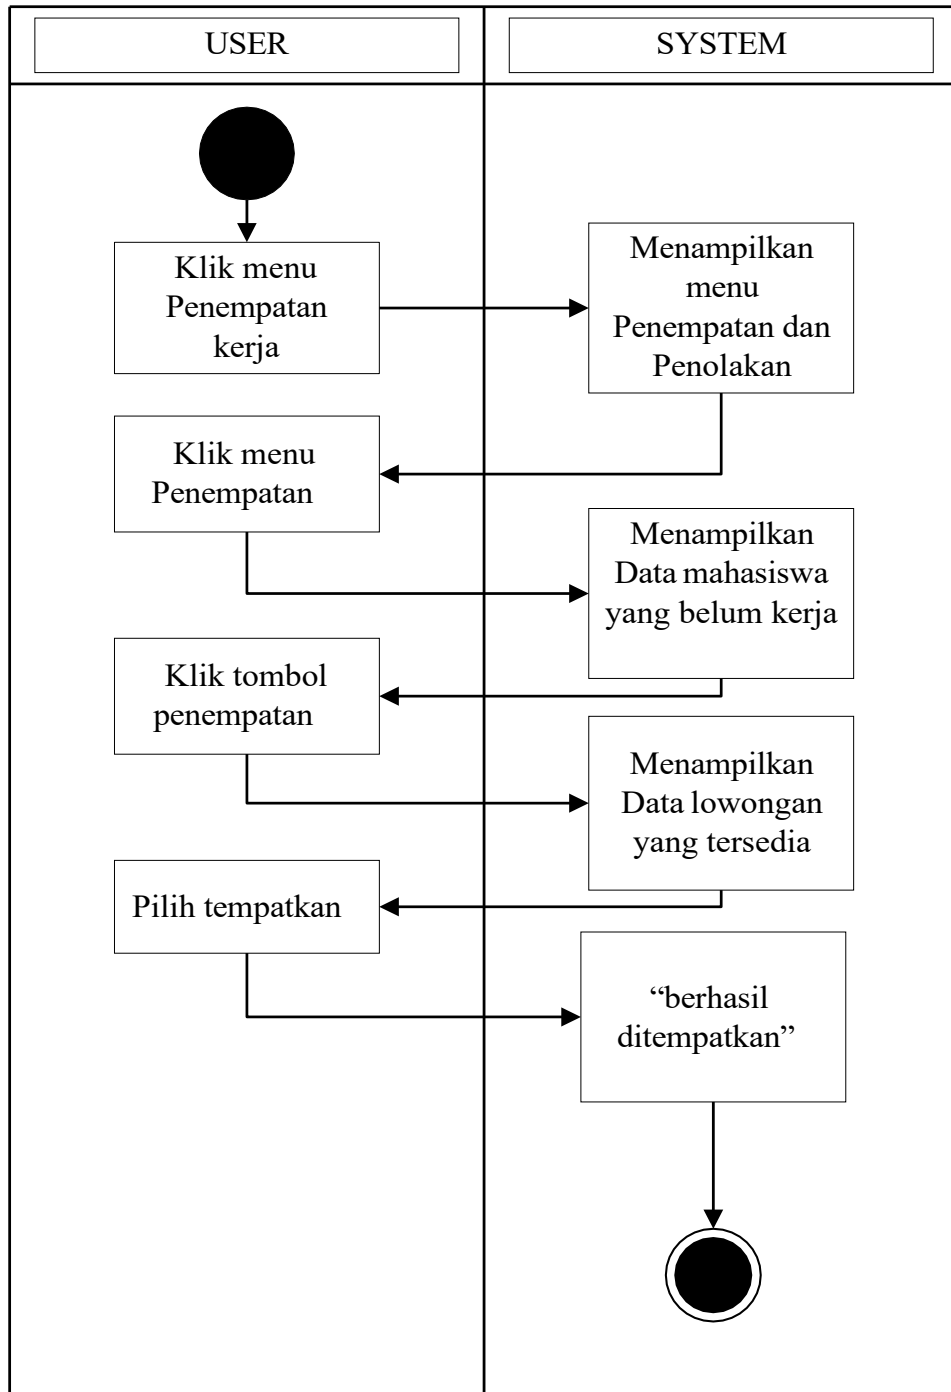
USER

SYSTEM

Klik menu Penempatan kerja

Menampilkan menu Penempatan dan Penolakan

Klik menu Penempatan

Menampilkan Data mahasiswa yang belum kerja

Klik tombol penempatan

Menampilkan Data lowongan yang tersedia

Pilih tempatkan

“berhasil ditempatkan”